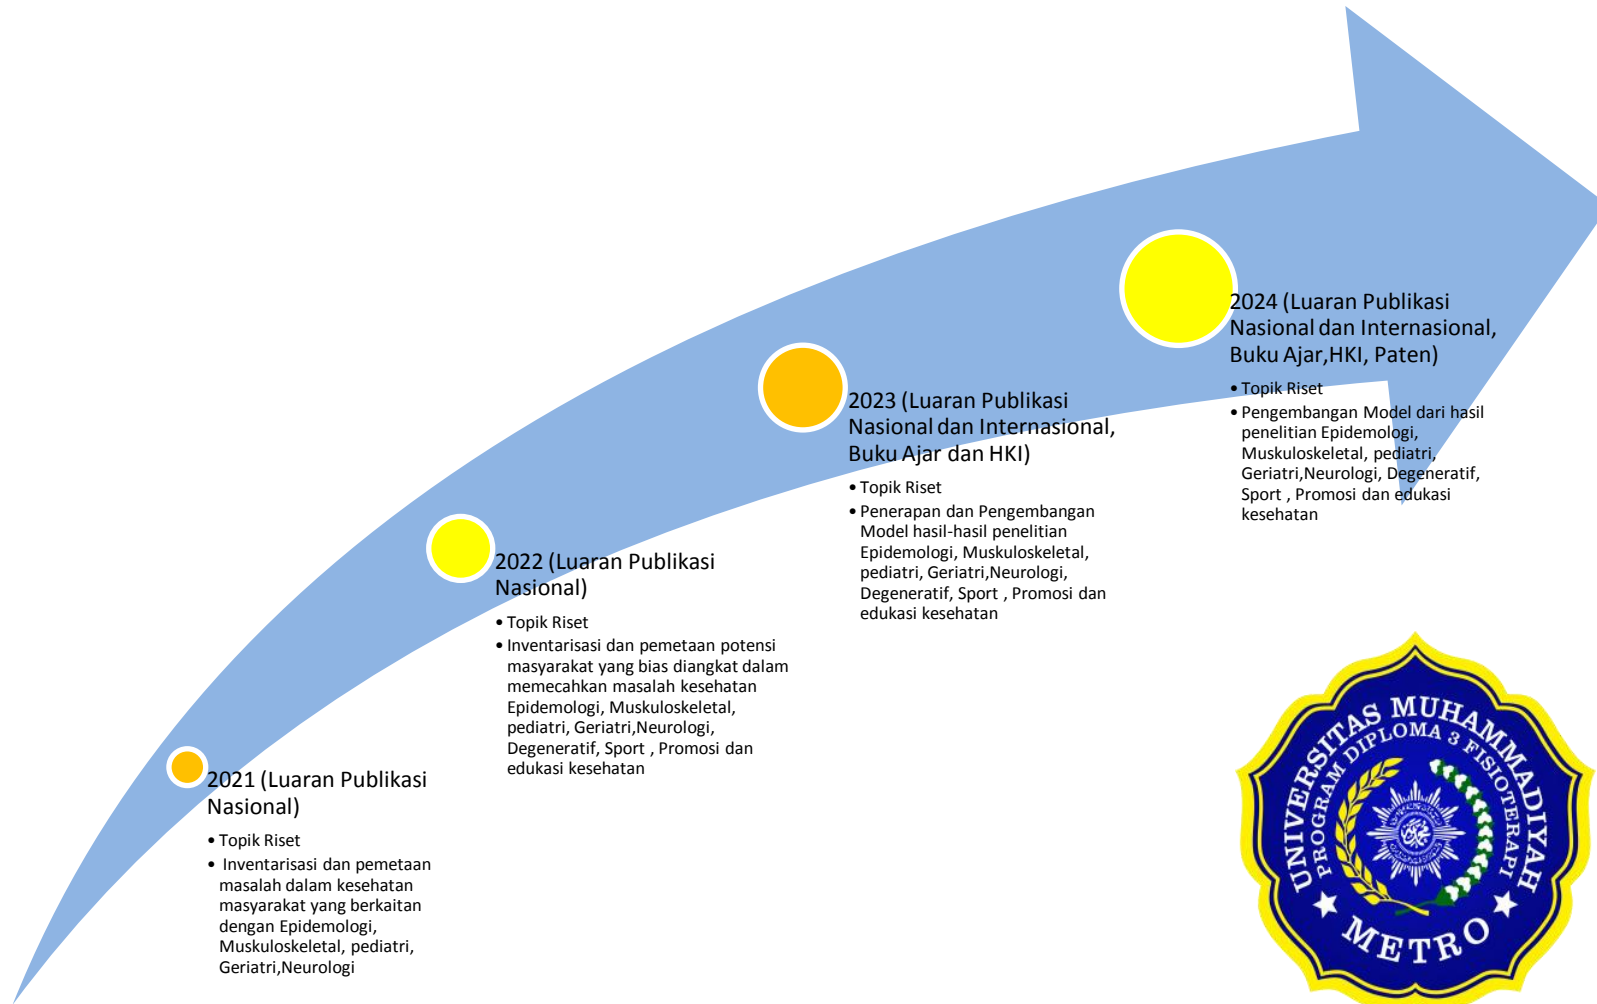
2024 (Luaran Publikasi Nasional dan Internasional, Buku Ajar,HKI, Paten)

- Topik Riset
- Pengembangan Model dari hasil penelitian Epidemologi, Muskuloskeletal, pediatri, Geriatri,Neurologi, Degeneratif, Sport , Promosi dan edukasi kesehatan

2023 (Luaran Publikasi Nasional dan Internasional, Buku Ajar dan HKI)

- Topik Riset
- Penerapan dan Pengembangan Model hasil-hasil penelitian Epidemologi, Muskuloskeletal, pediatri, Geriatri,Neurologi, Degeneratif, Sport , Promosi dan edukasi kesehatan

2022 (Luaran Publikasi Nasional)

- Topik Riset
- Inventarisasi dan pemetaan potensi masyarakat yang bias diangkat dalam memecahkan masalah kesehatan Epidemologi, Muskuloskeletal, pediatri, Geriatri,Neurologi, Degeneratif, Sport , Promosi dan edukasi kesehatan

2021 (Luaran Publikasi Nasional)

- Topik Riset
- Inventarisasi dan pemetaan masalah dalam kesehatan masyarakat yang berkaitan dengan Epidemologi, Muskuloskeletal, pediatri, Geriatri,Neurologi

UNIVERSITAS MUHAMMADIYAH
PROGRAM DIPLOMA 3 FISIOTERAPI
METRO